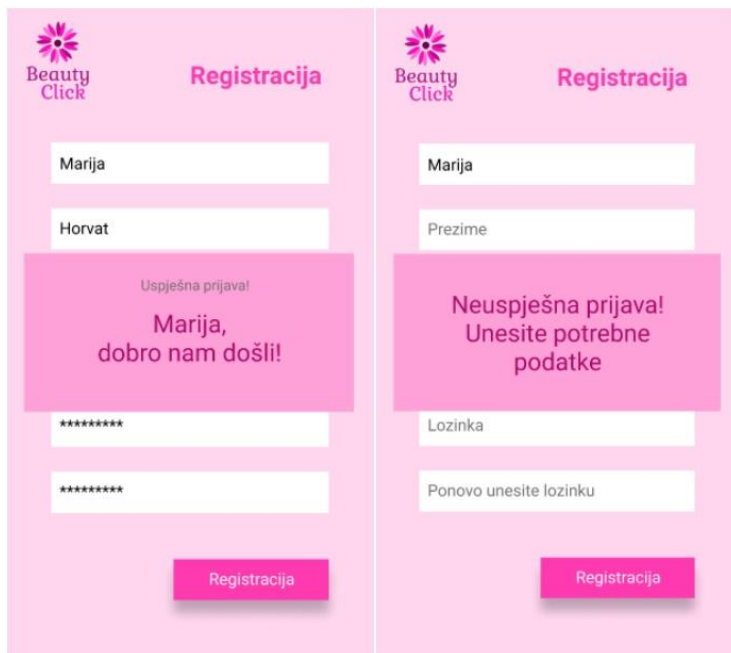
Beauty Click

Registracija

Marija

Horvat

Uspješna prijava!

Marija,
dobro nam došli!

*********

*********

Registracija

Beauty Click

Registracija

Marija

Prezime

Neuspješna prijava!
Unesite potrebne podatke

Lozinka

Ponovo unesite lozinku

Registracija